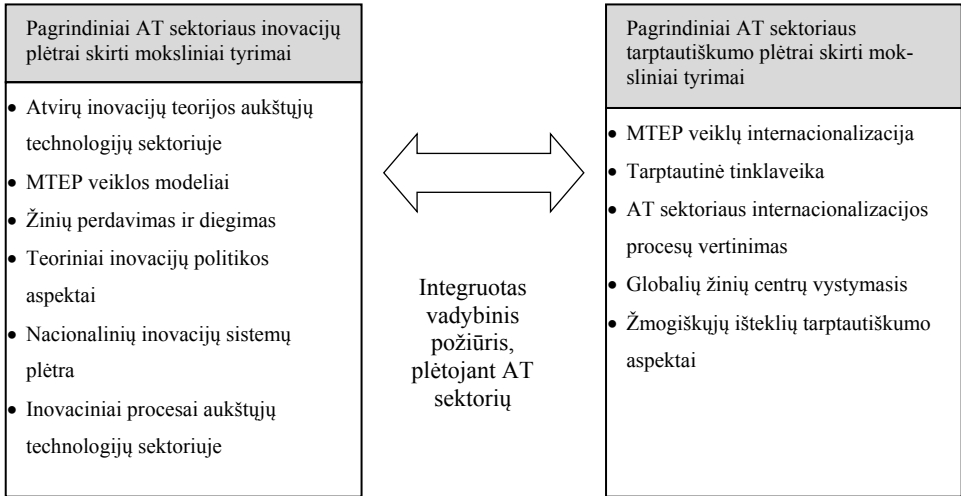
Pagrindiniai AT sektoriaus inovacijų plėtrai skirti moksliniai tyrimai

- Atvirų inovacijų teorijos aukštųjų technologijų sektoriuje
- MTEP veiklos modeliai
- Žinių perdavimas ir diegimas
- Teoriniai inovacijų politikos aspektai
- Nacionalinių inovacijų sistemų plėtra
- Inovaciniai procesai aukštųjų technologijų sektoriuje

Integruotas vadybinis požiūris, plėtojant AT sektorių

Pagrindiniai AT sektoriaus tarptautiškumo plėtrai skirti moksliniai tyrimai

- MTEP veiklų internacionalizacija
- Tarptautinė tinklaveika
- AT sektoriaus internacionalizacijos procesų vertinimas
- Globalių žinių centrų vystymasis
- Žmogiškųjų išteklių tarptautiškumo aspektai